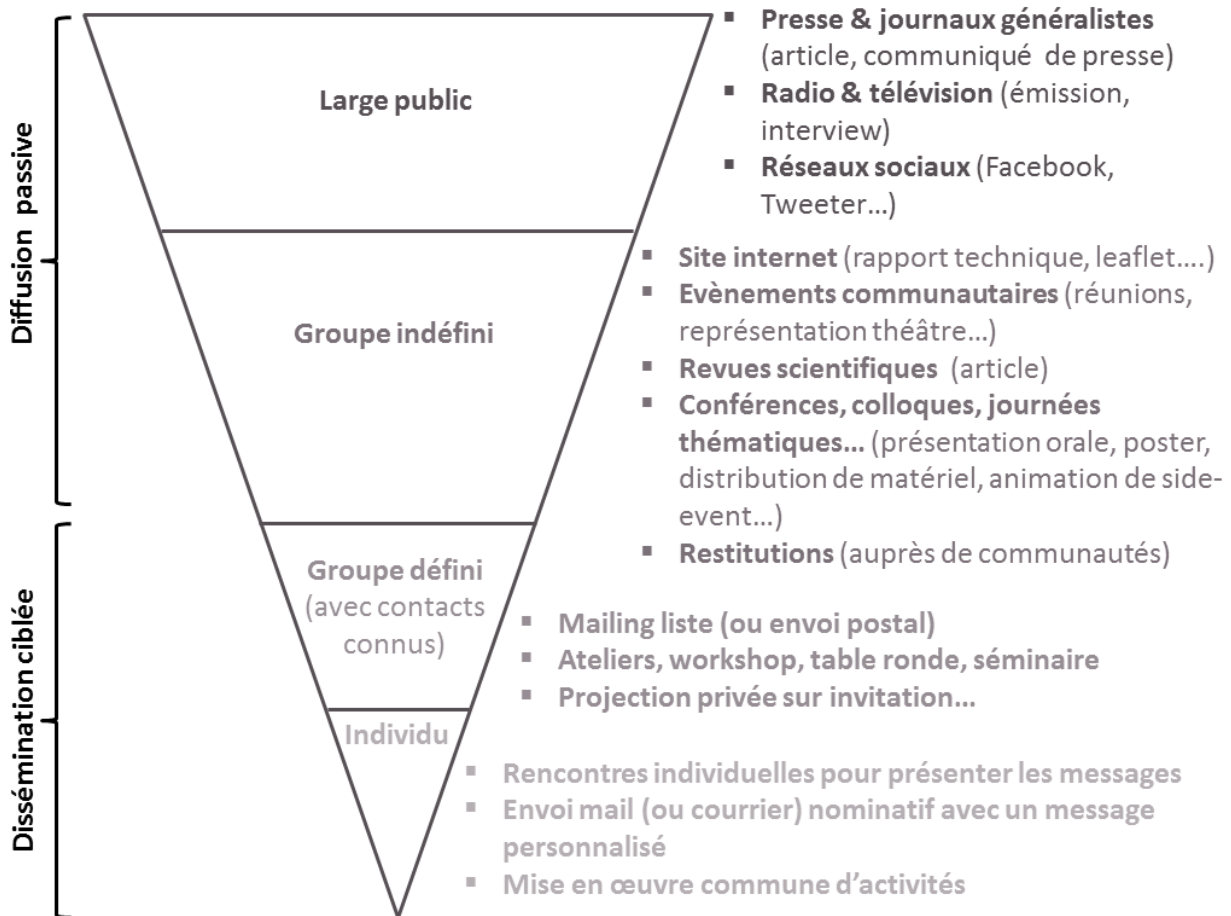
Diffusion passive

Dissémination ciblée

Large public

Groupe indéfini

Groupe défini (avec contacts connus)

Individu

- Presse & journaux généralistes (article, communiqué de presse)
- Radio & télévision (émission, interview)
- Réseaux sociaux (Facebook, Tweeter…)

- Site internet (rapport technique, leaflet….)
- Evènements communautaires (réunions, représentation théâtre…)
- Revues scientifiques (article)
- Conférences, colloques, journées thématiques… (présentation orale, poster, distribution de matériel, animation de side-event…)
- Restitutions (auprès de communautés)

- Mailing liste (ou envoi postal)
- Ateliers, workshop, table ronde, séminaire
- Projection privée sur invitation…

- Rencontres individuelles pour présenter les messages
- Envoi mail (ou courrier) nominatif avec un message personnalisé
- Mise en œuvre commune d'activités